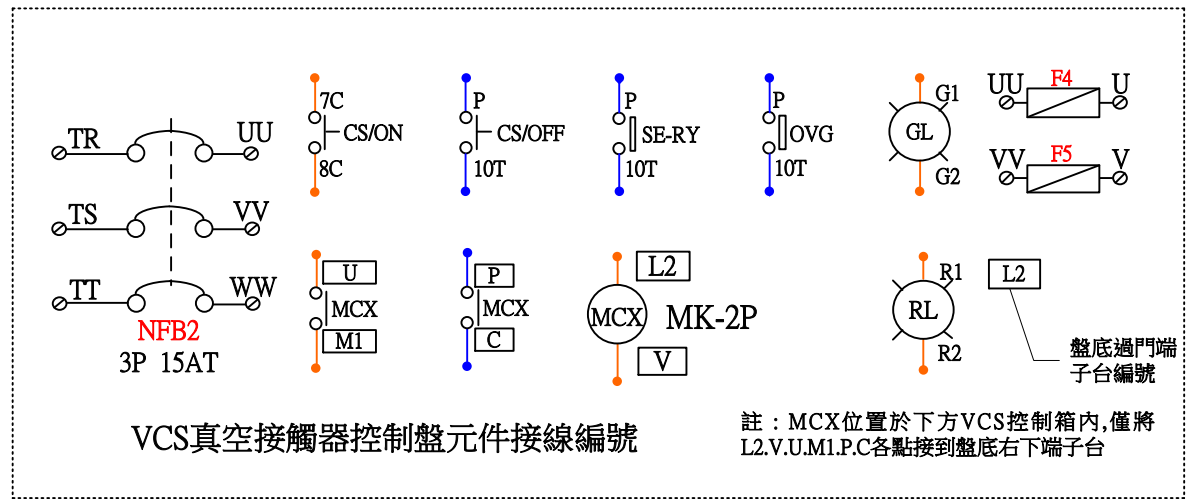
TR
UU
TS
VV
TT
WW
NFB2
3P 15AT

7C
CS/ON
8C

P
CS/OFF
10T

P
SE-RY
10T

P
OVG
10T

G1
GL
G2

UU
F4
U

VV
F5
V

U
MCX
M1

P
MCX
C

L2
MCX
MK-2P
V

R1
RL
R2

L2
盤底過門端子台編號

VCS真空接觸器控制盤元件接線編號

註：MCX位置於下方VCS控制箱內,僅將L2.V.U.M1.P.C各點接到盤底右下端子台